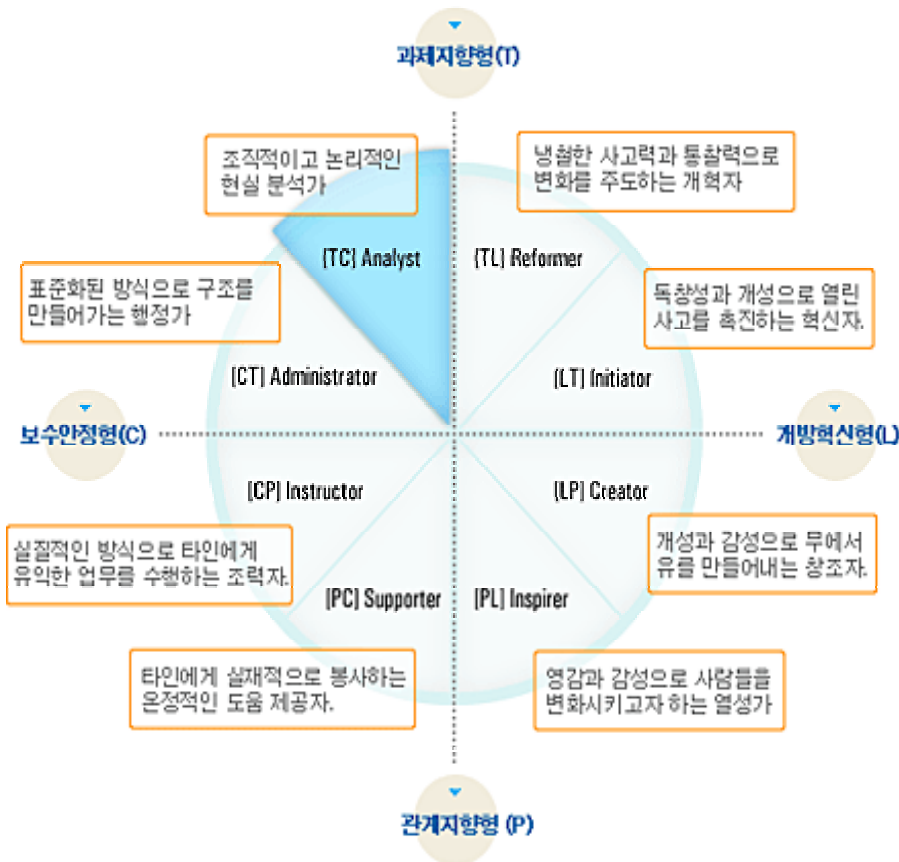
과제지향형(T)

조직적이고 논리적인 현실 분석가

냉철한 사고력과 통찰력으로 변화를 주도하는 개혁자

[TC] Analyst

[TL] Reformer

표준화된 방식으로 구조를 만들어가는 행정가

독창성과 개성으로 열린 사고를 촉진하는 혁신자.

[CT] Administrator

[LT] Initiator

보수안정형(C)

개방혁신형(L)

[CP] Instructor

[LP] Creator

실질적인 방식으로 타인에게 유익한 업무를 수행하는 조력자.

개성과 감성으로 무에서 유를 만들어내는 창조자.

[PC] Supporter

[PL] Inspirer

타인에게 실재적으로 봉사하는 온정적인 도움 제공자.

영감과 감성으로 사람들을 변화시키고자 하는 열성가

관계지향형 (P)